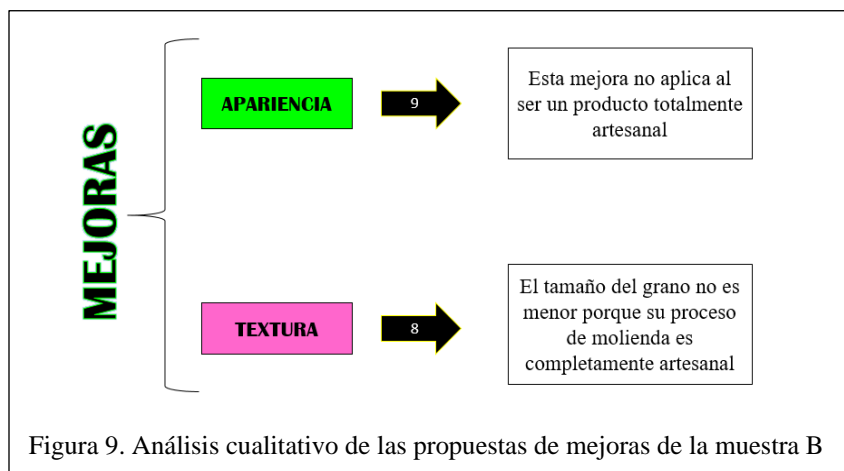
MEJORAS

APARIENCIA

9

Esta mejora no aplica al ser un producto totalmente artesanal

TEXTURA

8

El tamaño del grano no es menor porque su proceso de molienda es completamente artesanal

Figura 9. Análisis cualitativo de las propuestas de mejoras de la muestra B